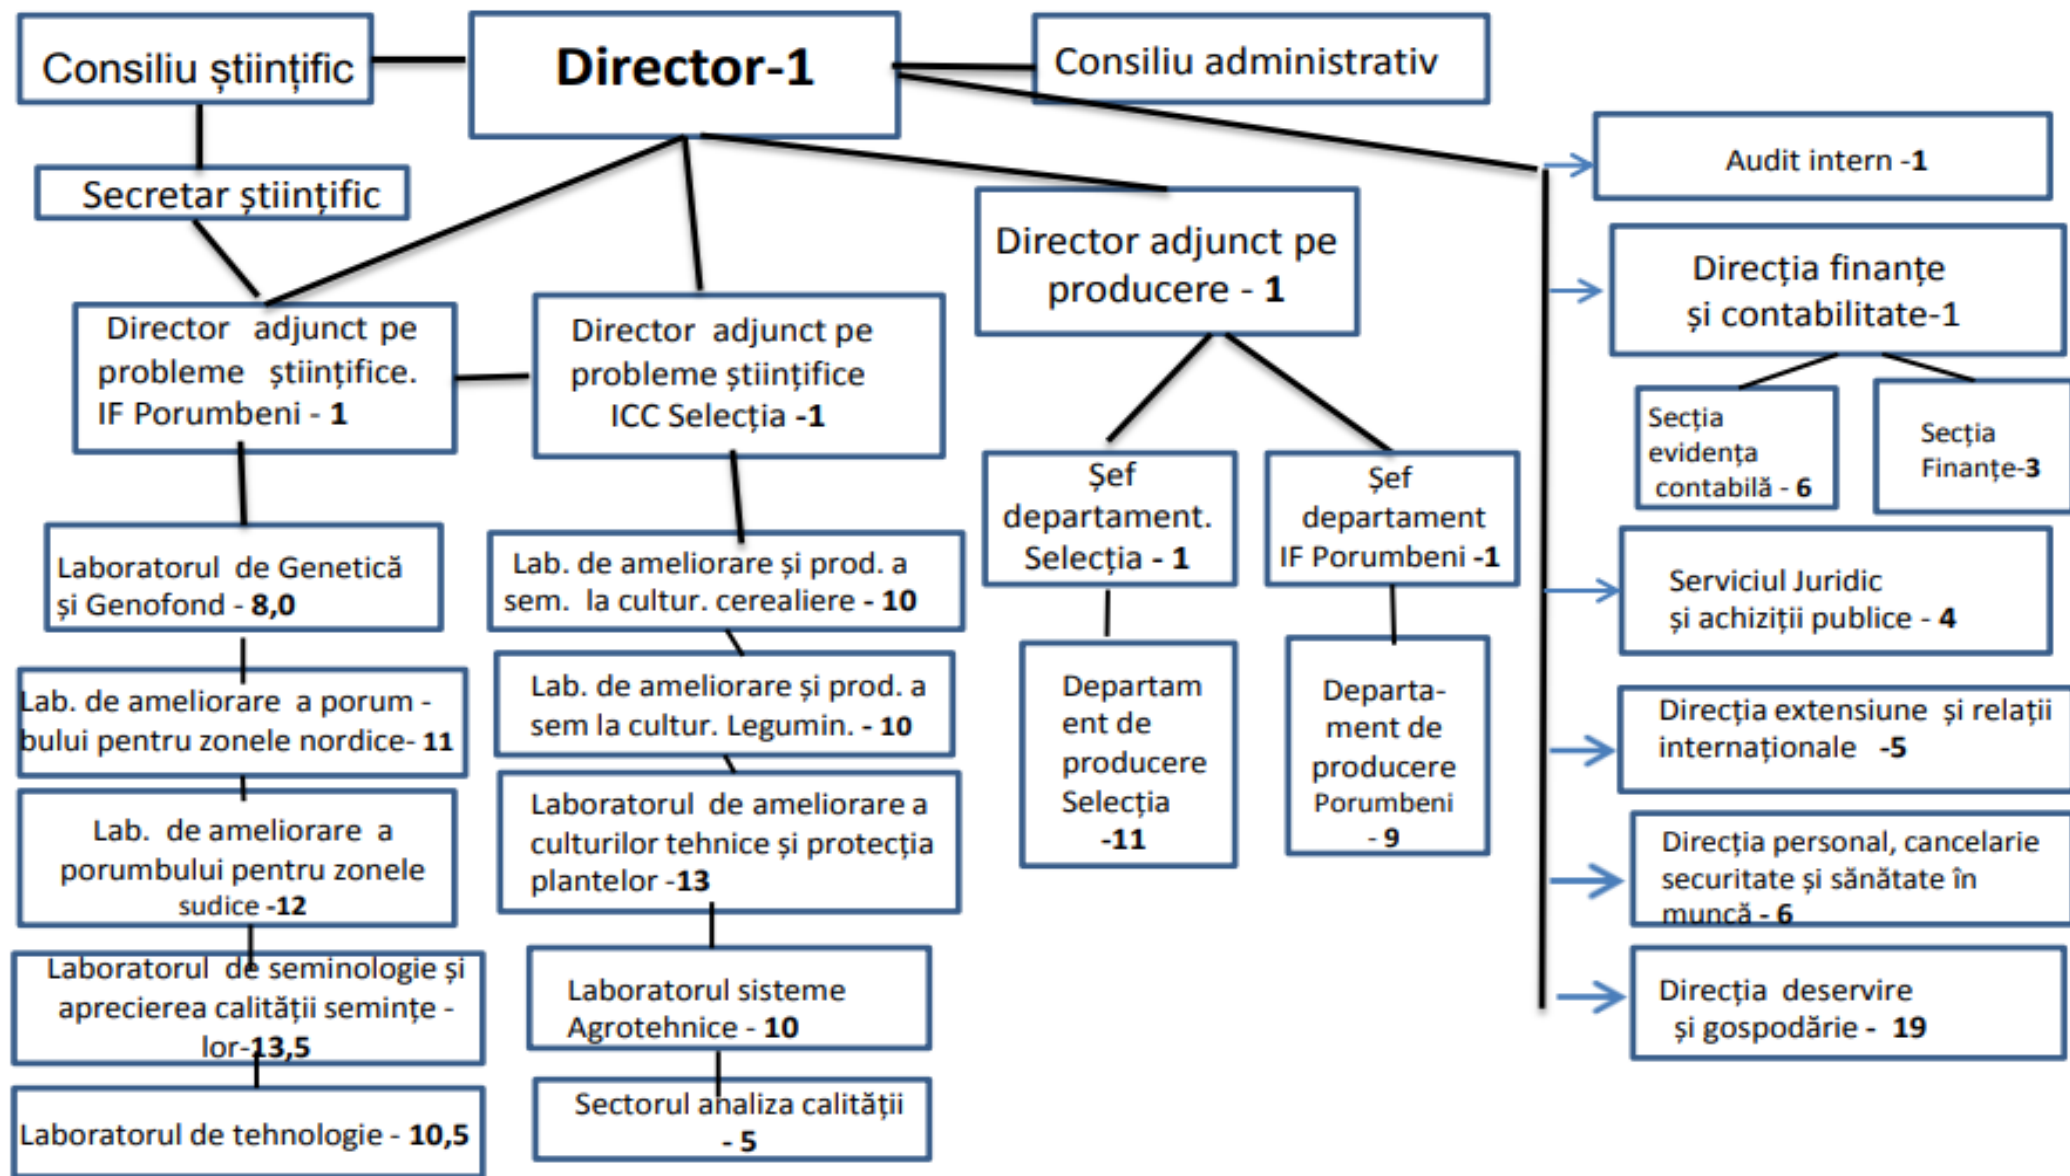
Consiliu științific

Director-1

Consiliu administrativ

Secretar științific

Audit intern -1

Director adjunct pe producere - 1

Direcția finanțe și contabilitate-1

Director adjunct pe probleme științifice. IF Porumbeni - 1

Director adjunct pe probleme științifice ICC Selecția -1

Secția evidența contabilă - 6

Secția Finanțe-3

Șef departament. Selecția - 1

Șef departament IF Porumbeni -1

Laboratorul de Genetică și Genofond - 8,0

Lab. de ameliorare și prod. a sem. la cultur. cerealiere - 10

Serviciul Juridic și achiziții publice - 4

Lab. de ameliorare a porumbului pentru zonele nordice- 11

Lab. de ameliorare și prod. a sem la cultur. Legumin. - 10

Departament de producere Selecția -11

Departament de producere Porumbeni - 9

Direcția extensiune și relații internaționale -5

Lab. de ameliorare a porumbului pentru zonele sudice -12

Laboratorul de ameliorare a culturilor tehnice și protecția plantelor -13

Direcția personal, cancelarie securitate și sănătate în muncă - 6

Laboratorul de seminologie și aprecierea calității semințelor-13,5

Laboratorul sisteme Agrotehnice - 10

Direcția deservire și gospodărie - 19

Laboratorul de tehnologie - 10,5

Sectorul analiza calității - 5